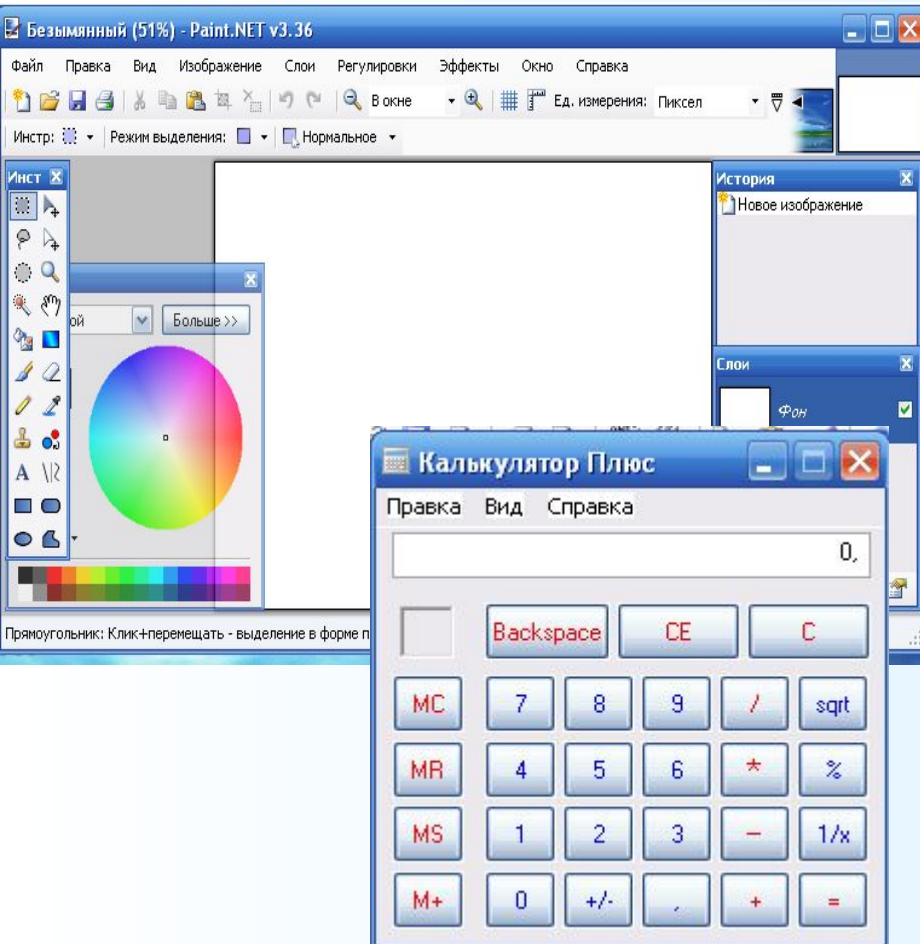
Безымянный (51%) - Paint.NET v3.36

Файл Правка Вид Изображение Слои Регулировки Эффекты Окно Справка

В окне Ед. измерения: Пиксел

Инстр: Режим выделения: Нормальное

Инст

ой Больше >>

История

Новое изображение

Слои

Фон

Калькулятор Плюс

Правка Вид Справка

0,

| | Backspace | CE | C | |
|---|---|---|---|---|
| MC | 7 | 8 | 9 | / | sqrt |
| MR | 4 | 5 | 6 | * | % |
| MS | 1 | 2 | 3 | – | 1/x |
| M+ | 0 | +/- | , | + | = |

Прямоугольник: Клик+перемещать - выделение в форме п